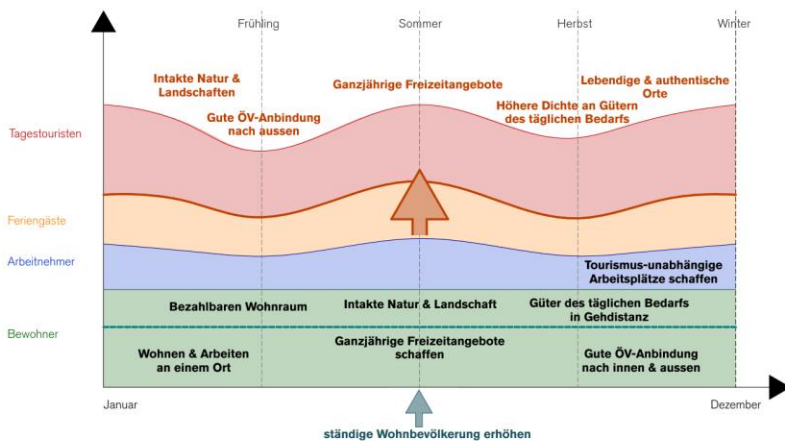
Frühling

Sommer

Herbst

Winter

Intakte Natur & Landschaften

Ganzjährige Freizeitangebote

Lebendige & authentische Orte

Gute ÖV-Anbindung nach aussen

Höhere Dichte an Gütern des täglichen Bedarfs

Tagestouristen

Feriengäste

Arbeitnehmer

Tourismus-unabhängige Arbeitsplätze schaffen

Bezahlbaren Wohnraum

Intakte Natur & Landschaft

Güter des täglichen Bedarfs in Gehdistanz

Bewohner

Wohnen & Arbeiten an einem Ort

Ganzjährige Freizeitangebote schaffen

Gute ÖV-Anbindung nach innen & aussen

Januar

Dezember

ständige Wohnbevölkerung erhöhen